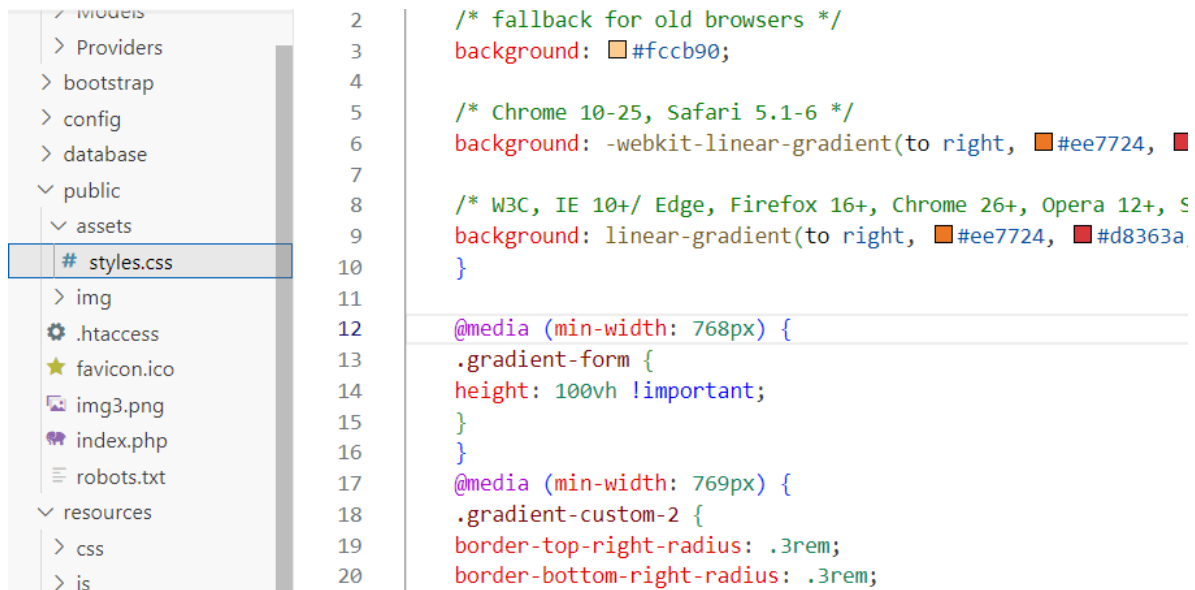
> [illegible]
> Providers
> bootstrap
> config
> database
v public
v assets
# styles.css
> img
.htaccess
favicon.ico
img3.png
index.php
robots.txt
v resources
> css
> js

2 /* fallback for old browsers */
3 background: #fccb90;
4
5 /* Chrome 10-25, Safari 5.1-6 */
6 background: -webkit-linear-gradient(to right, #ee7724,
7
8 /* W3C, IE 10+/ Edge, Firefox 16+, Chrome 26+, Opera 12+, S
9 background: linear-gradient(to right, #ee7724, #d8363a
10 }
11
12 @media (min-width: 768px) {
13 .gradient-form {
14 height: 100vh !important;
15 }
16 }
17 @media (min-width: 769px) {
18 .gradient-custom-2 {
19 border-top-right-radius: .3rem;
20 border-bottom-right-radius: .3rem;